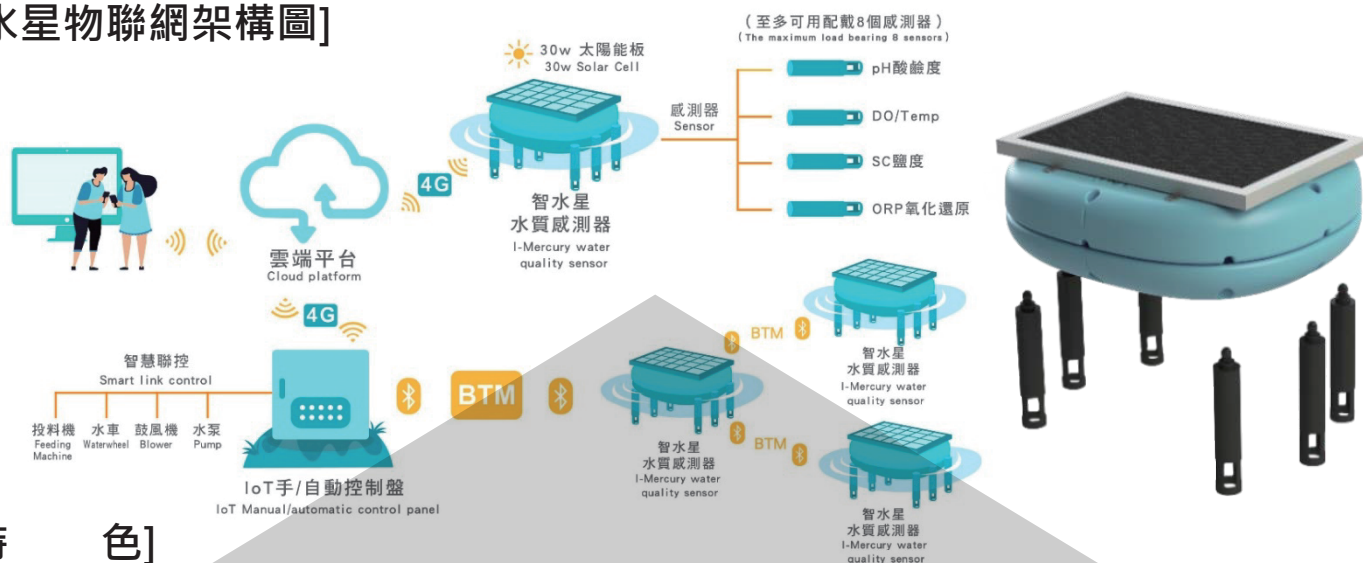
水星物聯網架構圖]

30w 太陽能板
30w Solar Cell

(至多可用配戴8個感測器)
(The maximum load bearing 8 sensors)

感測器
Sensor

pH酸鹼度
DO/Temp
SC鹽度
ORP氧化還原

4G

智水星
水質感測器
I-Mercury water quality sensor

雲端平台
Cloud platform

4G

智慧聯控
Smart link control

投料機 Feeding Machine
水車 Waterwheel
鼓風機 Blower
水泵 Pump

IoT手/自動控制盤
IoT Manual/automatic control panel

BTM

BTM

智水星
水質感測器
I-Mercury water quality sensor

智水星
水質感測器
I-Mercury water quality sensor

BTM

智水星
水質感測器
I-Mercury water quality sensor

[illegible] 色]